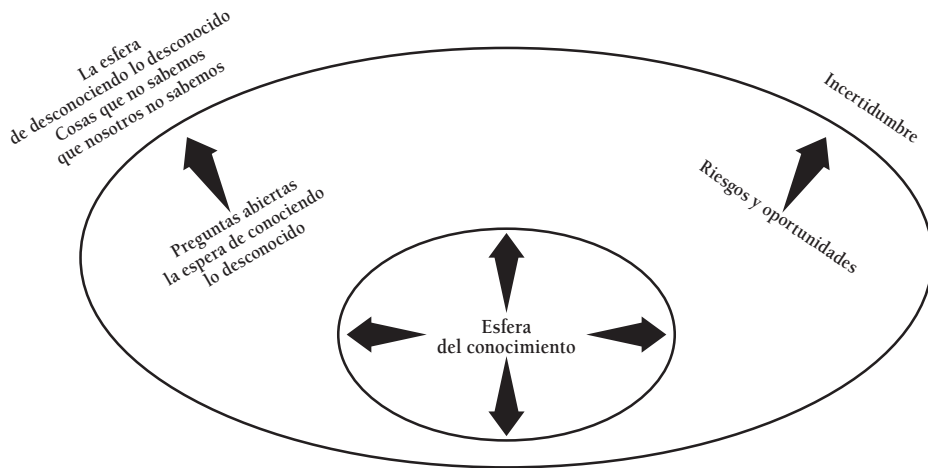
La esfera
de desconociendo lo desconocido
Cosas que no sabemos
que nosotros no sabemos

Incertidumbre

Preguntas abiertas
la espera de conociendo
lo desconocido

Riesgos y oportunidades

Esfera
del conocimiento